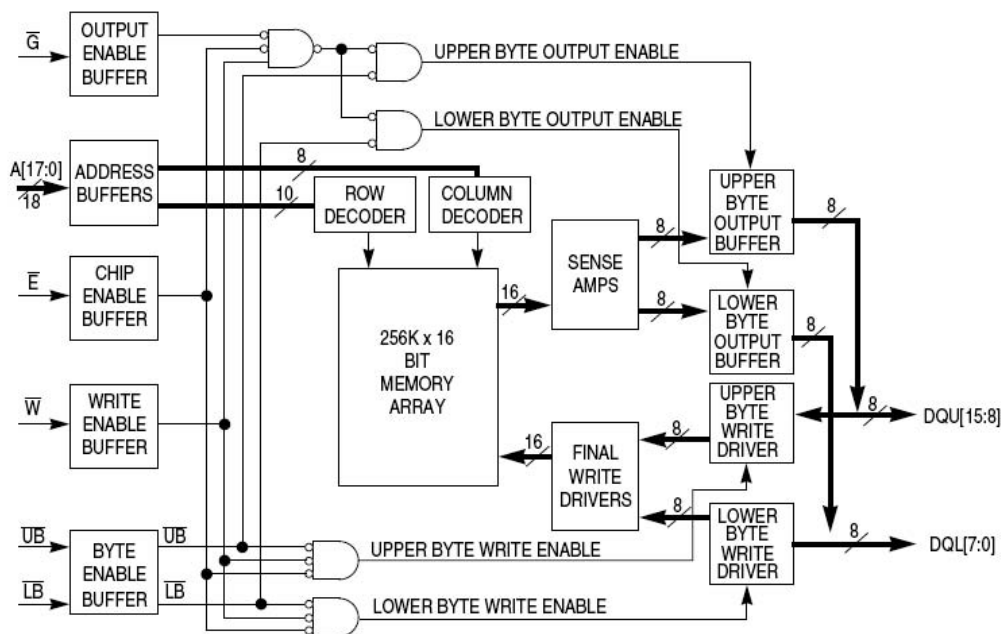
$\overline{G}$

OUTPUT ENABLE BUFFER

UPPER BYTE OUTPUT ENABLE

LOWER BYTE OUTPUT ENABLE

A[17:0]

18

ADDRESS BUFFERS

8

10

ROW DECODER

COLUMN DECODER

UPPER BYTE OUTPUT BUFFER

8

8

SENSE AMPS

16

8

$\overline{E}$

CHIP ENABLE BUFFER

LOWER BYTE OUTPUT BUFFER

8

256K x 16 BIT MEMORY ARRAY

UPPER BYTE WRITE DRIVER

8

DQU[15:8]

$\overline{W}$

WRITE ENABLE BUFFER

16

FINAL WRITE DRIVERS

8

8

LOWER BYTE WRITE DRIVER

8

DQL[7:0]

$\overline{UB}$

$\overline{LB}$

BYTE ENABLE BUFFER

$\overline{UB}$

$\overline{LB}$

UPPER BYTE WRITE ENABLE

LOWER BYTE WRITE ENABLE